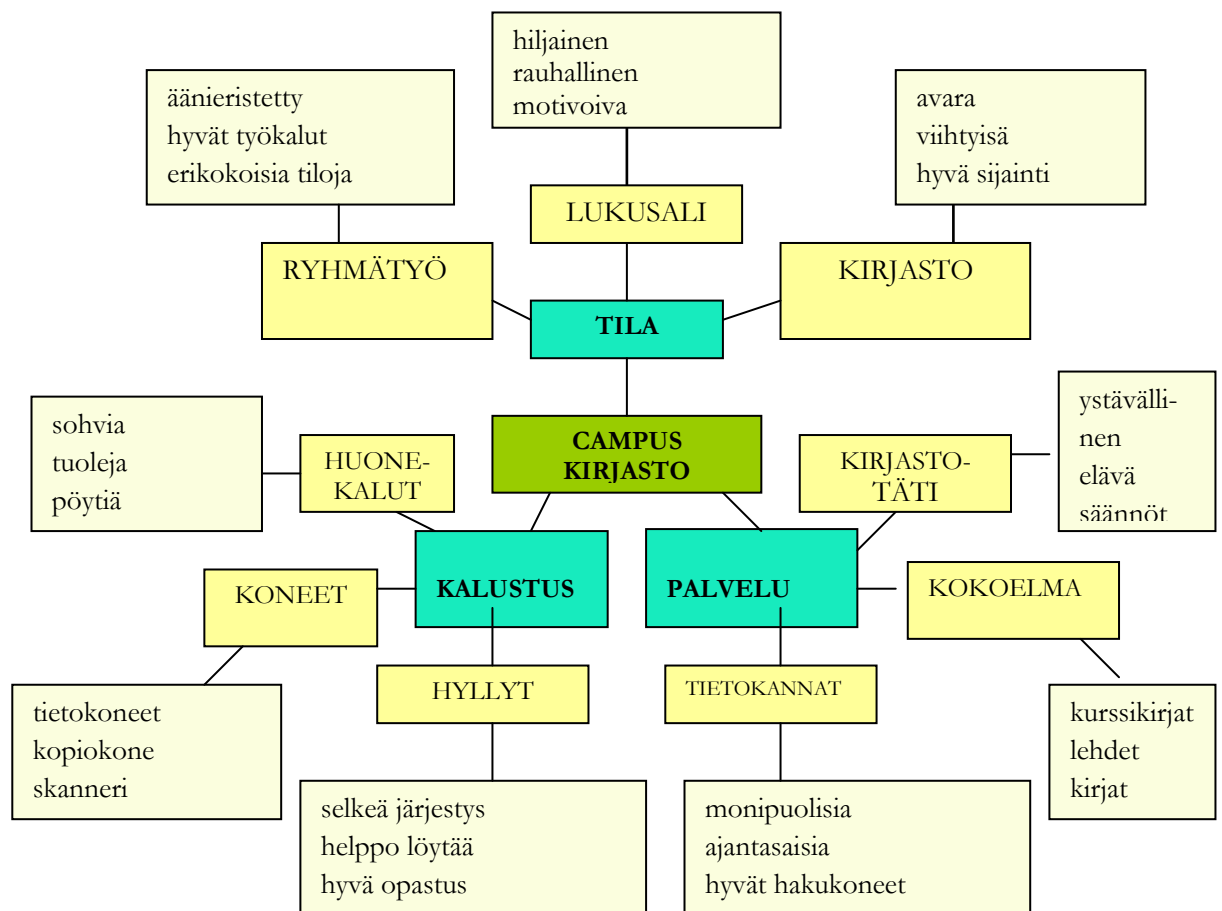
hiljainen
rauhallinen
motivoiva

äänieristetty
hyvät työkalut
erikokoisia tiloja

avara
viihtyisä
hyvä sijainti

LUKUSALI

RYHMÄTYÖ

KIRJASTO

TILA

sohvia
tuoleja
pöytiä

HUONEKALUT

CAMPUS KIRJASTO

KIRJASTOTÄTI

ystävällinen
elävä
säännöt

KONEET

KALUSTUS

PALVELU

KOKOELMA

tietokoneet
kopiokone
skanneri

HYLLYT

TIETOKANNAT

kurssikirjat
lehdet
kirjat

selkeä järjestys
helppo löytää
hyvä opastus

monipuolisia
ajantasaisia
hyvät hakukoneet